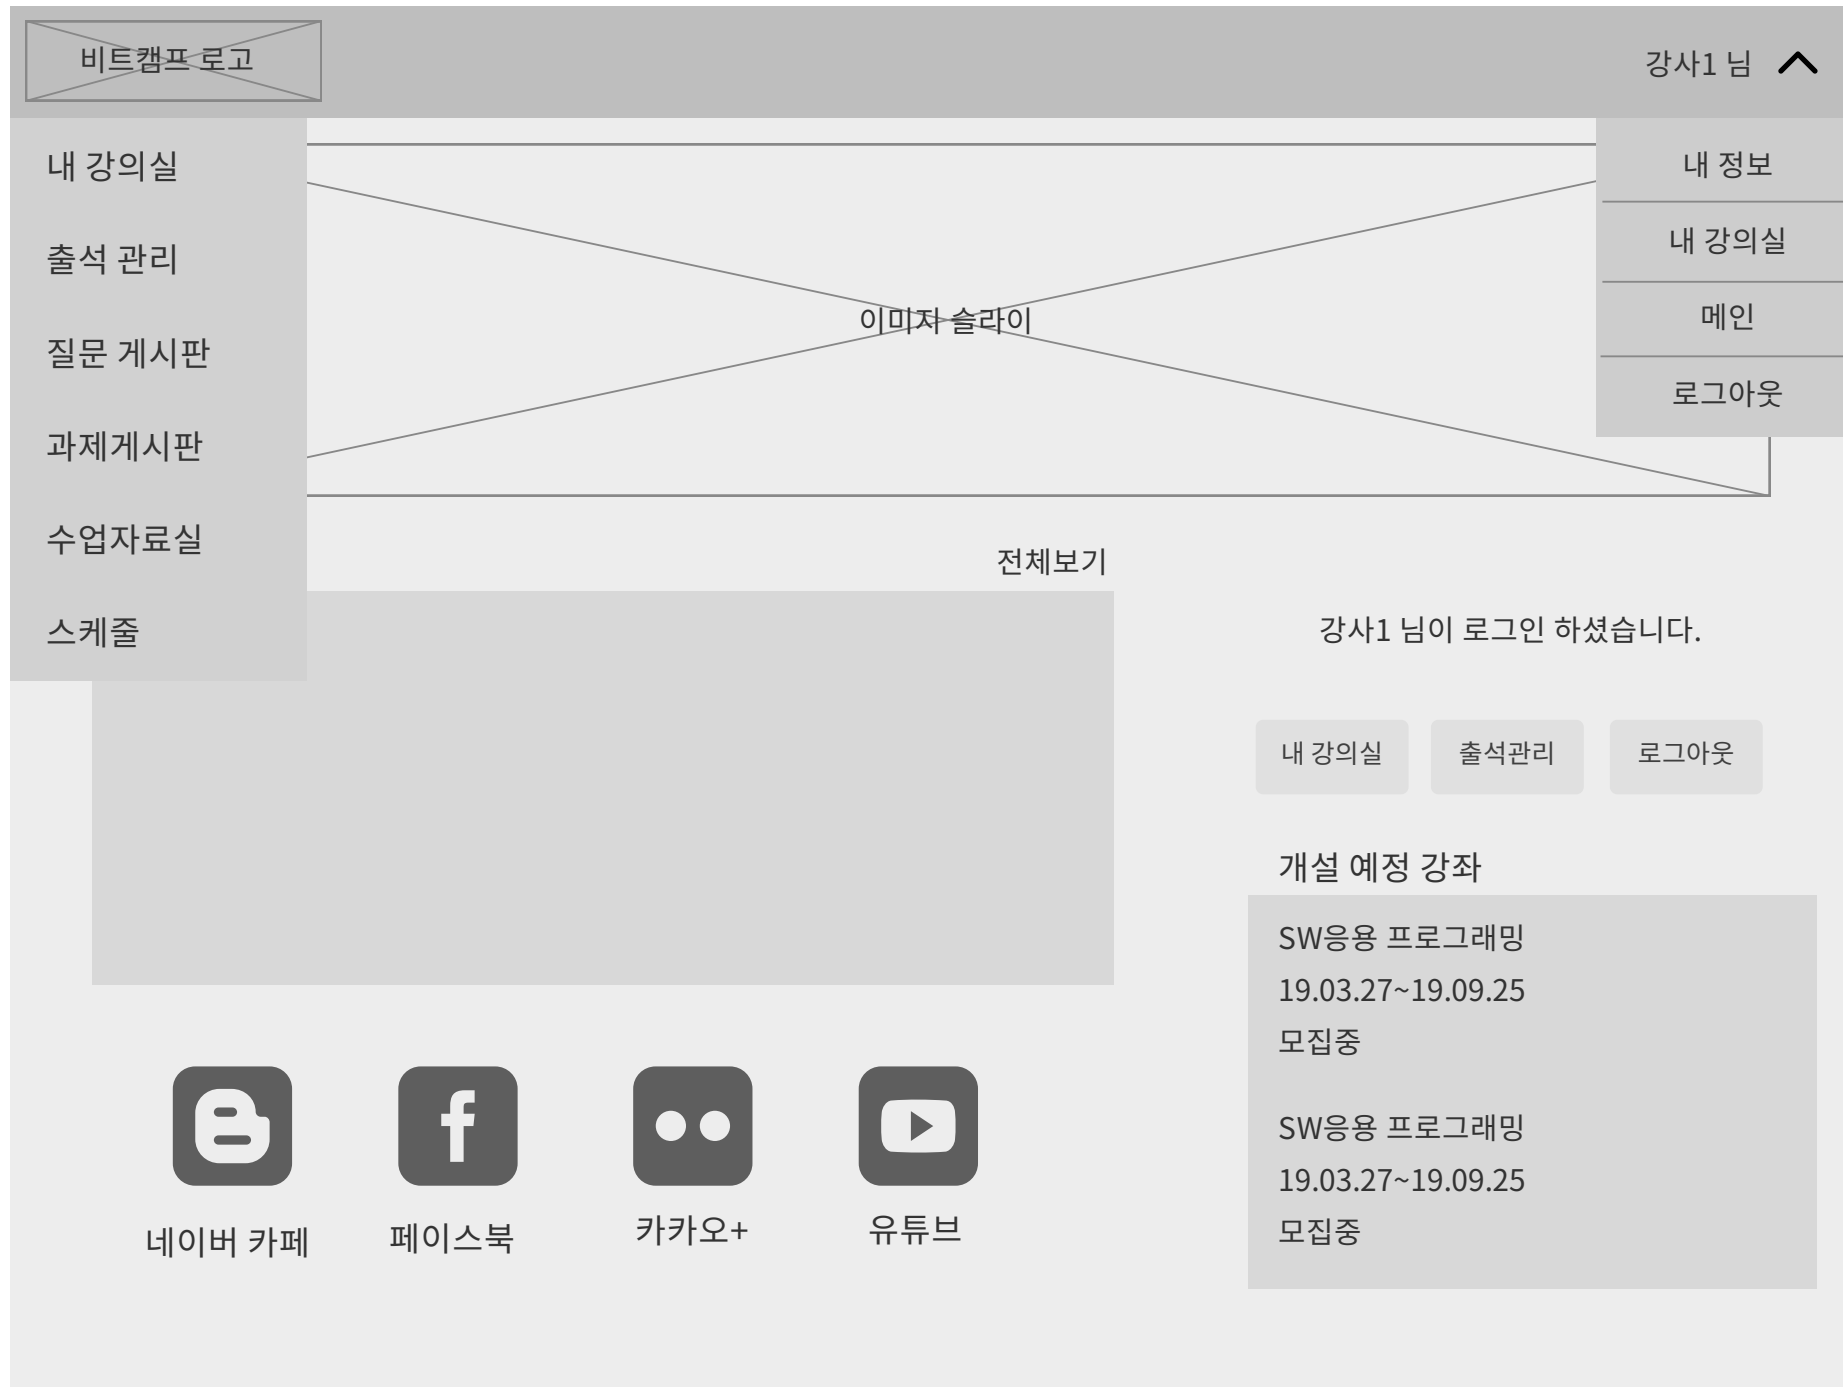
비트캠프 로고

강사1 님

내 강의실

출석 관리

질문 게시판

과제게시판

수업자료실

스케줄

이미지 슬라이

내 정보

내 강의실

메인

로그아웃

전체보기

강사1 님이 로그인 하셨습니다.

내 강의실

출석관리

로그아웃

개설 예정 강좌

SW응용 프로그래밍
19.03.27~19.09.25
모집중

SW응용 프로그래밍
19.03.27~19.09.25
모집중

네이버 카페

페이스북

카카오+

유튜브